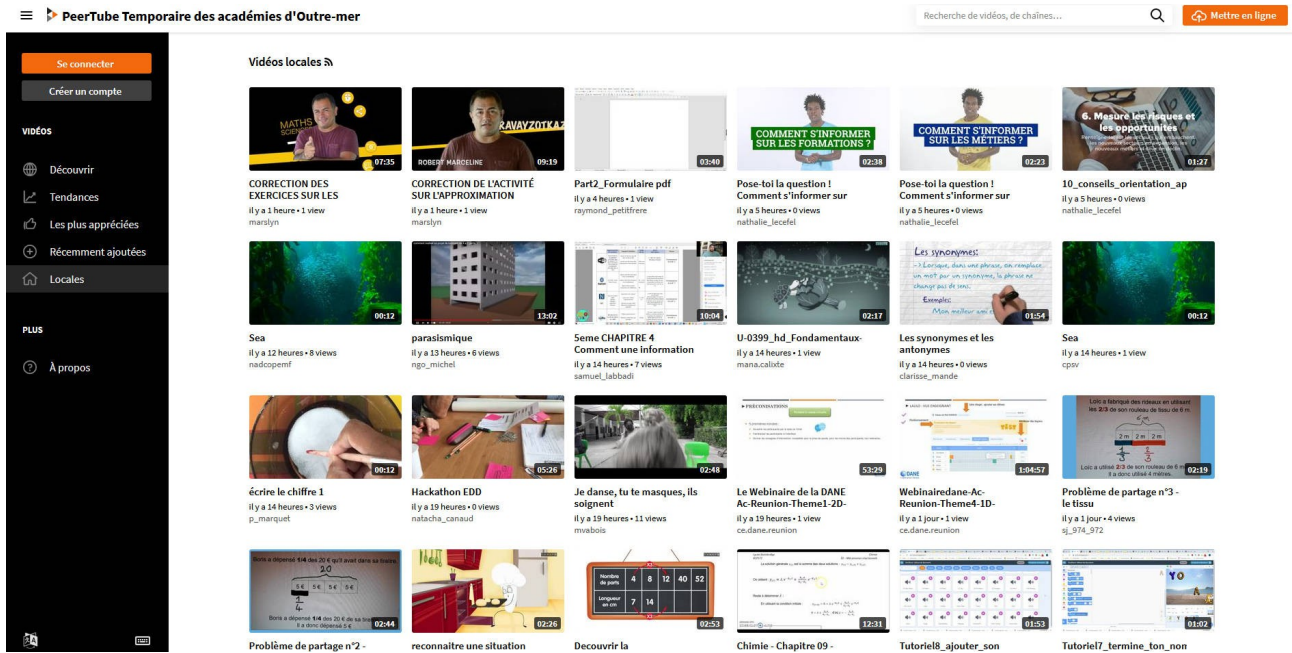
PeerTube Temporaire des académies d'Outre-mer

Recherche de vidéos, de chaînes...

Mettre en ligne

Se connecter

Créer un compte

VIDÉOS

Découvrir

Tendances

Les plus appréciées

Récemment ajoutées

Locales

PLUS

À propos

Vidéos locales

MATHS SCIENCES

07:35

CORRECTION DES EXERCICES SUR LES

il y a 1 heure • 1 view

marslyn

ROBERT MARCELINE

RAVAYZOTKAZ

09:19

CORRECTION DE L'ACTIVITÉ SUR L'APPROXIMATION

il y a 1 heure • 1 view

marslyn

03:40

Part2_Formulaire pdf

il y a 4 heures • 1 view

raymond_petitfrere

COMMENT S'INFORMER SUR LES FORMATIONS ?

02:38

Pose-toi la question ! Comment s'informer sur

il y a 5 heures • 0 views

nathalie_lecefel

COMMENT S'INFORMER SUR LES MÉTIERS ?

02:23

Pose-toi la question ! Comment s'informer sur

il y a 5 heures • 0 views

nathalie_lecefel

6. Mesure les risques et les opportunités

01:27

10_conseils_orientation_ap

il y a 5 heures • 0 views

nathalie_lecefel

00:12

Sea

il y a 12 heures • 8 views

nadcopemf

13:02

parasismique

il y a 13 heures • 6 views

ngo_michel

10:04

5eme CHAPITRE 4 Comment une information

il y a 14 heures • 7 views

samuel_labbadi

02:17

U-0399_hd_Fondamentaux-

il y a 14 heures • 1 view

mana.calixte

Les synonymes:

- Lorsque, dans une phrase, on remplace un mot par un synonyme, la phrase ne change pas de sens.

Exemples:

Mon meilleur ami

01:54

Les synonymes et les antonymes

il y a 14 heures • 0 views

clarisse_mande

00:12

Sea

il y a 14 heures • 1 view

cpsv

00:12

écrire le chiffre 1

il y a 14 heures • 3 views

p_marquet

05:26

Hackathon EDD

il y a 19 heures • 0 views

natacha_canaud

02:48

Je danse, tu te masques, ils soignent

il y a 19 heures • 11 views

mvabois

PRÉCONISATIONS

53:29

Le Webinaire de la DANE Ac-Reunion-Theme1-2D-

il y a 19 heures • 1 view

ce.dane.reunion

1:04:57

Webinairedane-Ac-Reunion-Theme4-1D-

il y a 1 jour • 1 view

ce.dane.reunion

Loïc a fabriqué des rouleaux en utilisant les 2/3 de son rouleau de tissu de 6 m

2 m 2 m 2 m

Loïc a utilisé 2/3 de son rouleau de 6 m il a donc utilisé 4 mètres.

02:19

Problème de partage n°3 - le tissu

il y a 1 jour • 4 views

sj_974_972

Bons a dépensé 1/4 des 20 € qu'il avait dans sa tirelire.

20

5€ 5€ 5€ 5€

Bons a dépensé 1/4 des 20 € de sa tirelire il a donc dépensé 5 €

02:44

Problème de partage n°2 -

02:26

reconnaitre une situation

Nombre de parts 4 8 12 40 52

Longueur en cm 7 14

02:53

Decouvrir la

12:31

Chimie - Chapitre 09 -

01:53

Tutoriel8_ajouter_son

YO

01:02

Tutoriel7_termine_ton_non